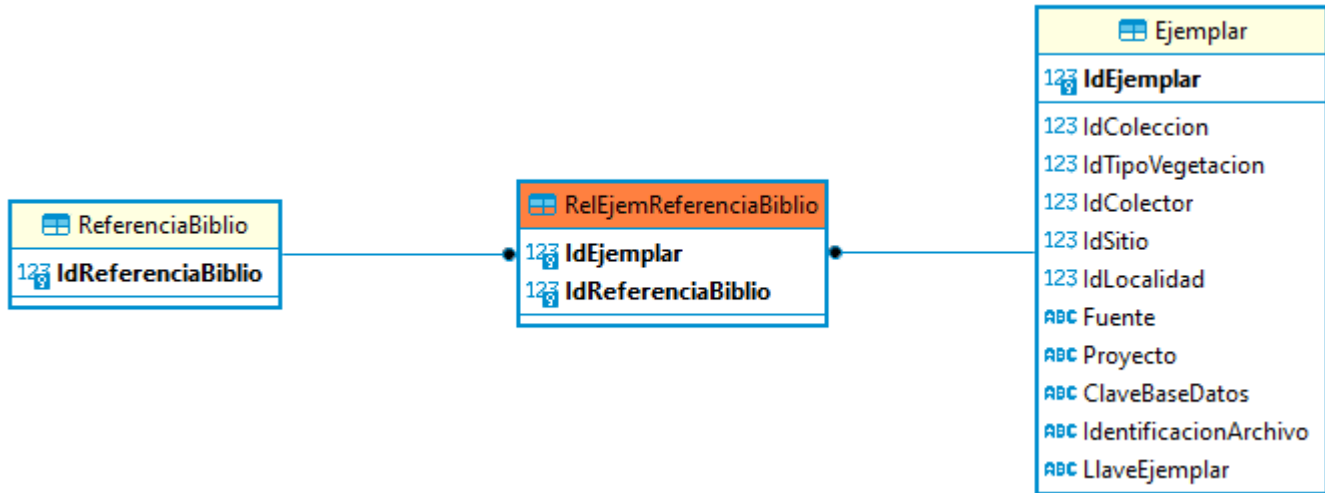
ReferenciaBiblio
123 IdReferenciaBiblio

RelEjemReferenciaBiblio
123 IdEjemplar
123 IdReferenciaBiblio

Ejemplar
123 IdEjemplar
123 IdColeccion
123 IdTipoVegetacion
123 IdColector
123 IdSitio
123 IdLocalidad
ABC Fuente
ABC Proyecto
ABC ClaveBaseDatos
ABC IdentificacionArchivo
ABC LlaveEjemplar